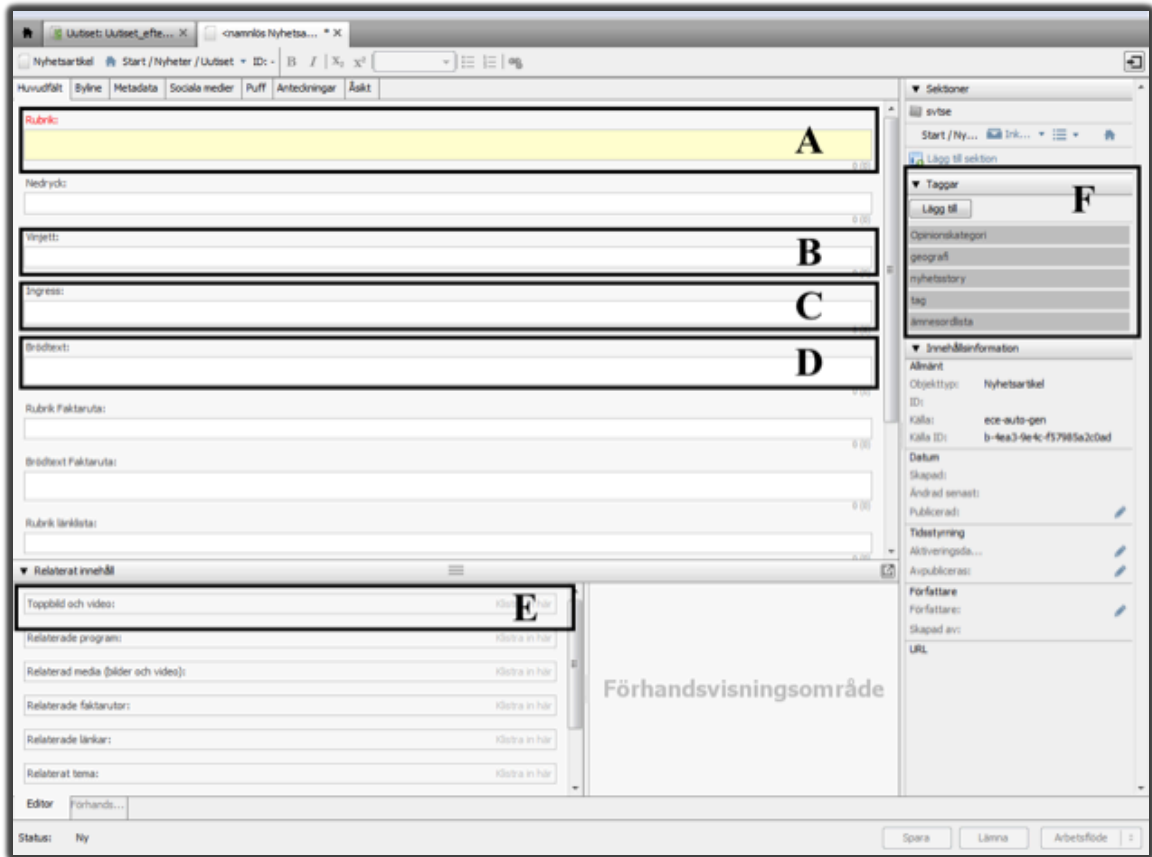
Uutiset: Uutiset_efte... ×   <namnlös Nyhetsa... * ×

Nyhetsartikel   Start / Nyheter / Uutiset ▾ ID: -   B   I   $X_2$   $X^2$

Huvudfält | Byline | Metadata | Sociala medier | Puff | Anteckningar | Åsikt

Rubrik:
A
0 (0)

Nedryck:
0 (0)

Vinjett:
B
0 (0)

Ingress:
C
0 (0)

Brödtext:
D
0 (0)

Rubrik Faktaruta:
0 (0)

Brödtext Faktaruta:
0 (0)

Rubrik länklista:

▼ Relaterat innehåll

Toppbild och video:   Klistra in här
E

Relaterade program:   Klistra in här

Relaterad media (bilder och video):   Klistra in här

Relaterade faktarutor:   Klistra in här

Relaterade länkar:   Klistra in här

Relaterat tema:   Klistra in här

Förhandsvisningsområde

Editor   Förhands...

Status:   Ny

Spara   Lämna   Arbetsflöde

▼ Sektioner
svtse
Start / Ny...   Ink...
Lägg till sektion

▼ Taggar
F
Lägg till
Opinionskategori
geografi
nyhetsstory
tag
ämnesordlista

▼ Innehållsinformation
Allmänt
Objekttyp:   Nyhetsartikel
ID:
Källa:   ece-auto-gen
Källa ID:   b-4ea3-9e4c-f57985a2c0ad
Datum
Skapad:
Ändrad senast:
Publicerad:
Tidsstyrning
Aktiveringsda...
Avpubliceras:
Författare
Författare:
Skapad av:
URL